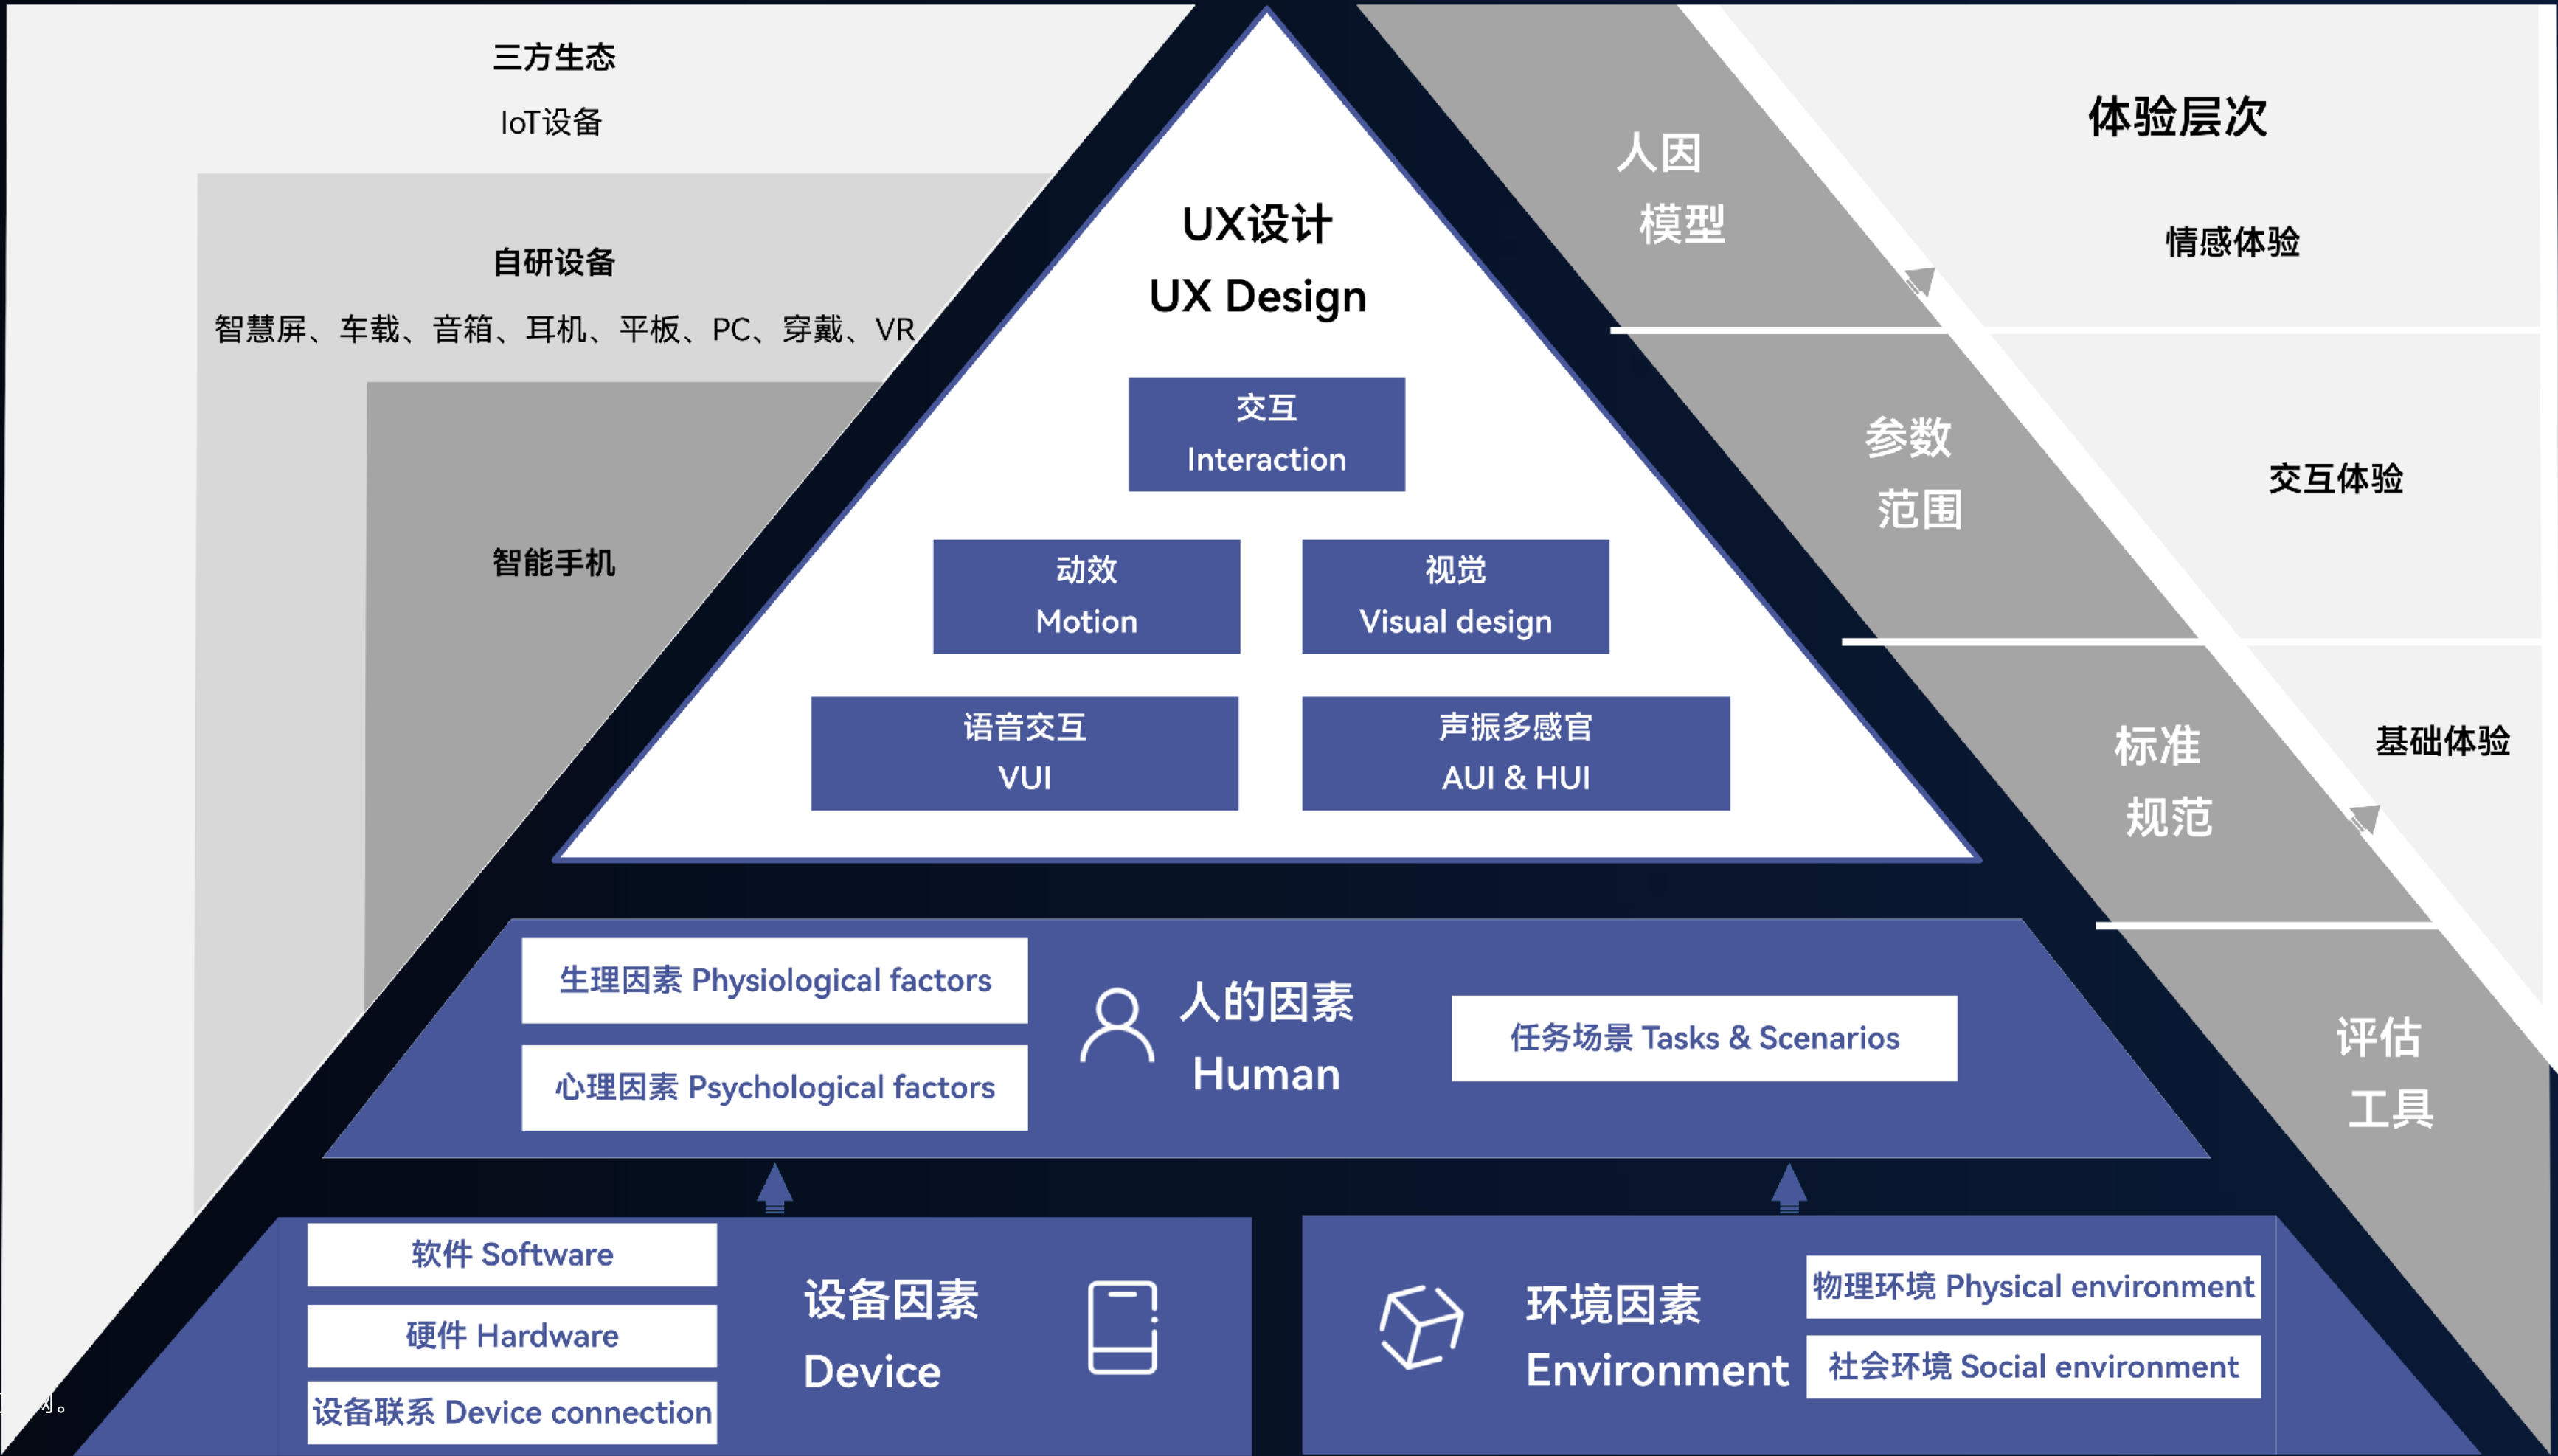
三方生态

IoT设备

自研设备

智慧屏、车载、音箱、耳机、平板、PC、穿戴、VR

智能手机

UX设计
UX Design

交互
Interaction

动效
Motion

视觉
Visual design

语音交互
VUI

声振多感官
AUI & HUI

人因
模型

参数
范围

标准
规范

评估
工具

体验层次

情感体验

交互体验

基础体验

生理因素 Physiological factors

心理因素 Psychological factors

人的因素
Human

任务场景 Tasks & Scenarios

软件 Software

硬件 Hardware

设备联系 Device connection

设备因素
Device

环境因素
Environment

物理环境 Physical environment

社会环境 Social environment